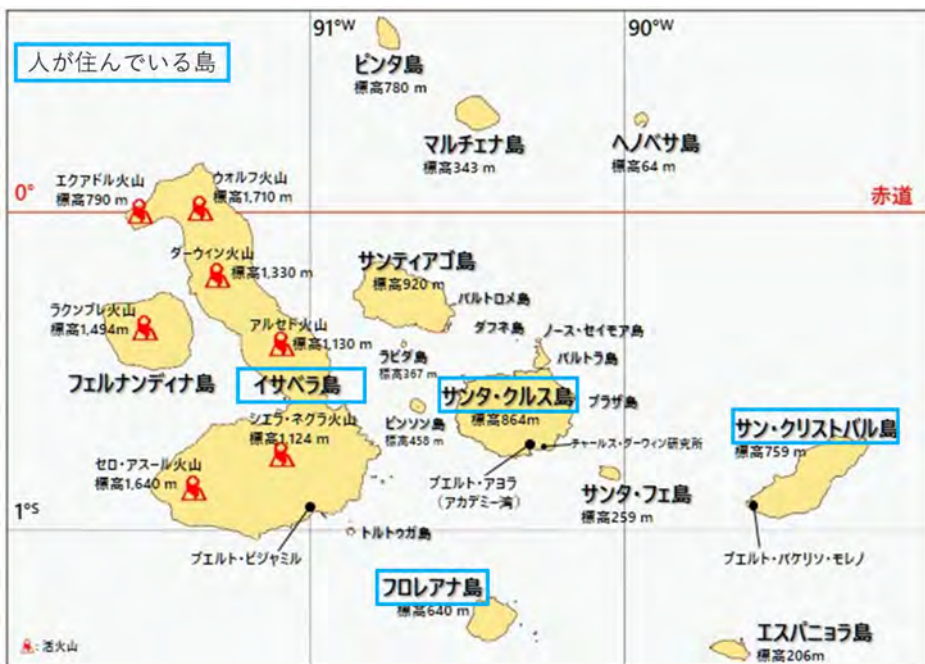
人が住んでいる島

91°W

90°W

ピンタ島
標高780 m

マルチェナ島
標高343 m

ヘノベサ島
標高64 m

0°

赤道

エクアドル火山
標高790 m

ウォルフ火山
標高1,710 m

ダーウィン火山
標高1,330 m

サンティアゴ島
標高920 m

バルトロメ島

ダフネ島

ノース・セイモア島

バルトラ島

ラクンブレ火山
標高1,494m

アルセド火山
標高1,130 m

ラビダ島
標高367 m

フェルナンディナ島

イサベラ島

サンタ・クルス島
標高864m

プラザ島

シエラ・ネグラ火山
標高1,124 m

ピンソン島
標高458 m

サン・クリストバル島
標高759 m

チャールス・ダーウィン研究所

セロ・アスール火山
標高1,640 m

プエルト・アヨラ
(アカデミー湾)

サンタ・フェ島
標高259 m

1°S

トルトゥガ島

プエルト・ビジャミル

プエルト・バケリソ・モレノ

フロレアナ島
標高640 m

エスパニョラ島
標高206m

: 活火山